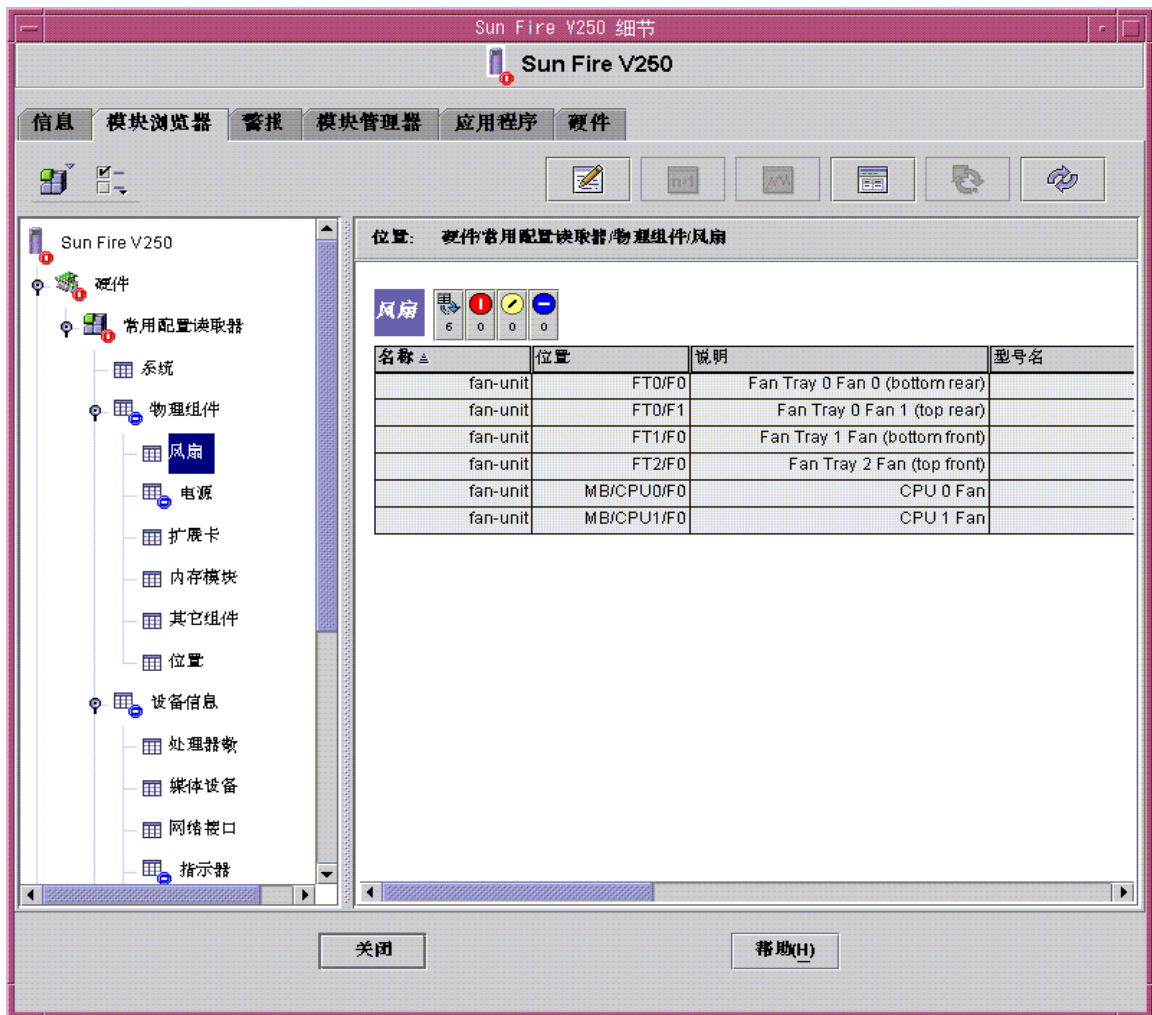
Sun Fire V250 细节

Sun Fire V250

信息 模块浏览器 警报 模块管理器 应用程序 硬件

Sun Fire V250
硬件
常用配置读取器
系统
物理组件
风扇
电源
扩展卡
内存模块
其它组件
位置
设备信息
处理器数
媒体设备
网络接口
指示器

位置: 硬件/常用配置读取器/物理组件/风扇

风扇 6 0 0 0

| 名称 | 位置 | 说明 | 型号名 |
|---|---|---|---|
| fan-unit | FT0/F0 | Fan Tray 0 Fan 0 (bottom rear) | |
| fan-unit | FT0/F1 | Fan Tray 0 Fan 1 (top rear) | |
| fan-unit | FT1/F0 | Fan Tray 1 Fan (bottom front) | |
| fan-unit | FT2/F0 | Fan Tray 2 Fan (top front) | |
| fan-unit | MB/CPU0/F0 | CPU 0 Fan | |
| fan-unit | MB/CPU1/F0 | CPU 1 Fan | |

关闭 帮助(H)